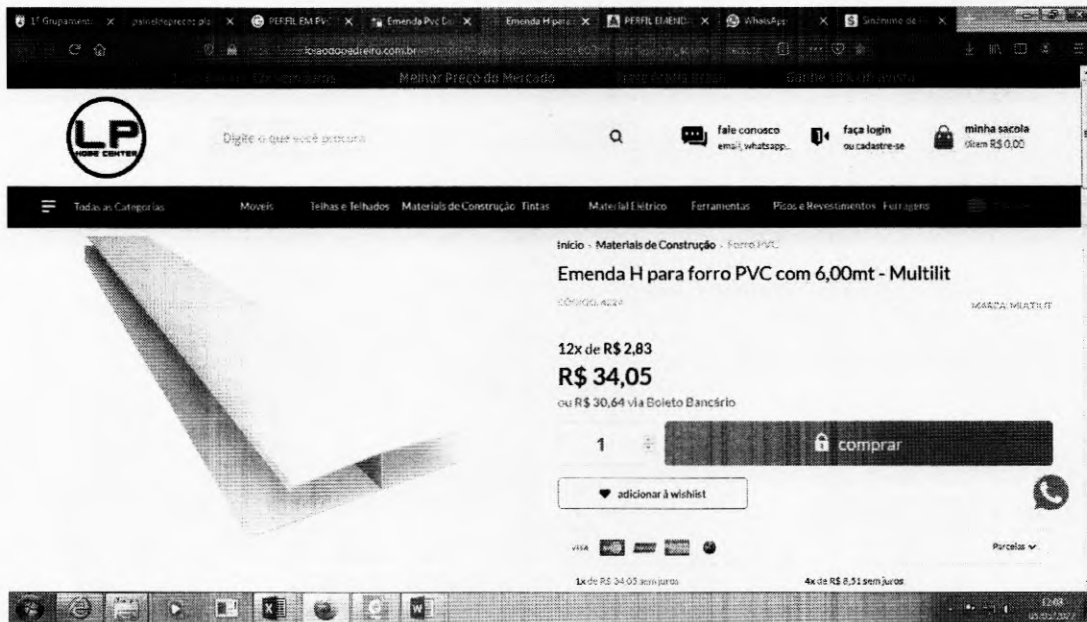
1º Grupament × | paineisprecos.pl × | PERFIL EM PVC × | Emenda Pvc Do × | Emenda H para × | PERFIL EMEND × | WhatsApp × | Sinônimo de × | +

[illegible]loaodoadreiro.com.br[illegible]

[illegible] Melhor Preço do Mercado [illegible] Ganhe 10% à vista

LP HOME CENTER

Digite o que você procura

fale conosco
email, whatsapp...

faça login
ou cadastre-se

minha sacola
0 item R$ 0,00

Todas as Categorias | Moveis | Telhas e Telhados | Materiais de Construção | Tintas | Material Elétrico | Ferramentas | Pisos e Revestimentos | Ferragens

Início › Materiais de Construção › Forro PVC

Emenda H para forro PVC com 6,00mt - Multilit

CÓDIGO: 4224

MARCA: MULTILIT

12x de R$ 2,83

R$ 34,05

ou R$ 30,64 via Boleto Bancário

1

comprar

adicionar à wishlist

Parcelas

1x de R$ 34,05 sem juros

4x de R$ 8,51 sem juros

12:03
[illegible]